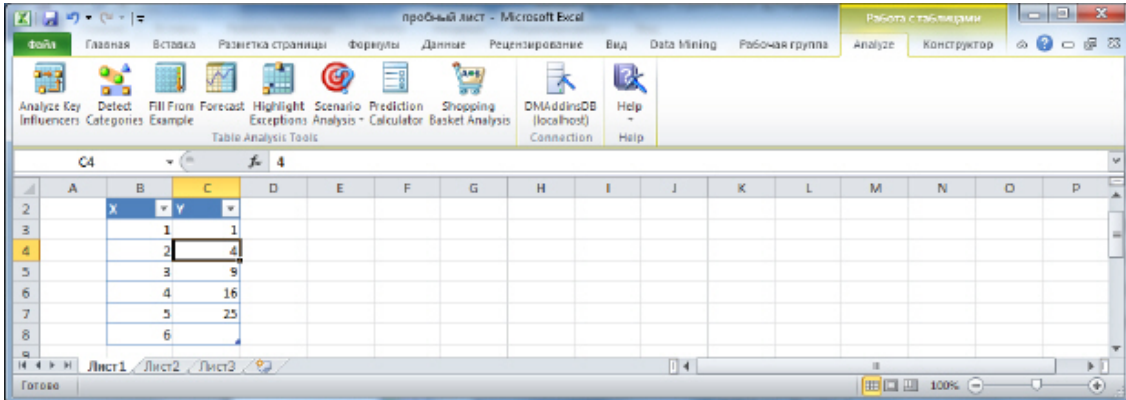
пробный лист - Microsoft Excel

Работа с таблицами

Файл Главная Вставка Разметка страницы Формулы Данные Рецензирование Вид Data Mining Рабочая группа Analyze Конструктор

Analyze Key Influencers Detect Categories Fill From Example Forecast Highlight Exceptions Scenario Analysis Prediction Calculator Shopping Basket Analysis DMAddinsDB (localhost) Help

Table Analysis Tools Connection Help

C4 $f_x$ 4

|   | A | B | C | D | E | F | G | H | I | J | K | L | M | N | O | P |
|---|---|---|---|---|---|---|---|---|---|---|---|---|---|---|---|---|
| 2 |  | X | Y |  |  |  |  |  |  |  |  |  |  |  |  |  |
| 3 |  | 1 | 1 |  |  |  |  |  |  |  |  |  |  |  |  |  |
| 4 |  | 2 | 4 |  |  |  |  |  |  |  |  |  |  |  |  |  |
| 5 |  | 3 | 9 |  |  |  |  |  |  |  |  |  |  |  |  |  |
| 6 |  | 4 | 16 |  |  |  |  |  |  |  |  |  |  |  |  |  |
| 7 |  | 5 | 25 |  |  |  |  |  |  |  |  |  |  |  |  |  |
| 8 |  | 6 |  |  |  |  |  |  |  |  |  |  |  |  |  |  |

Лист1 Лист2 Лист3

Готово 100%